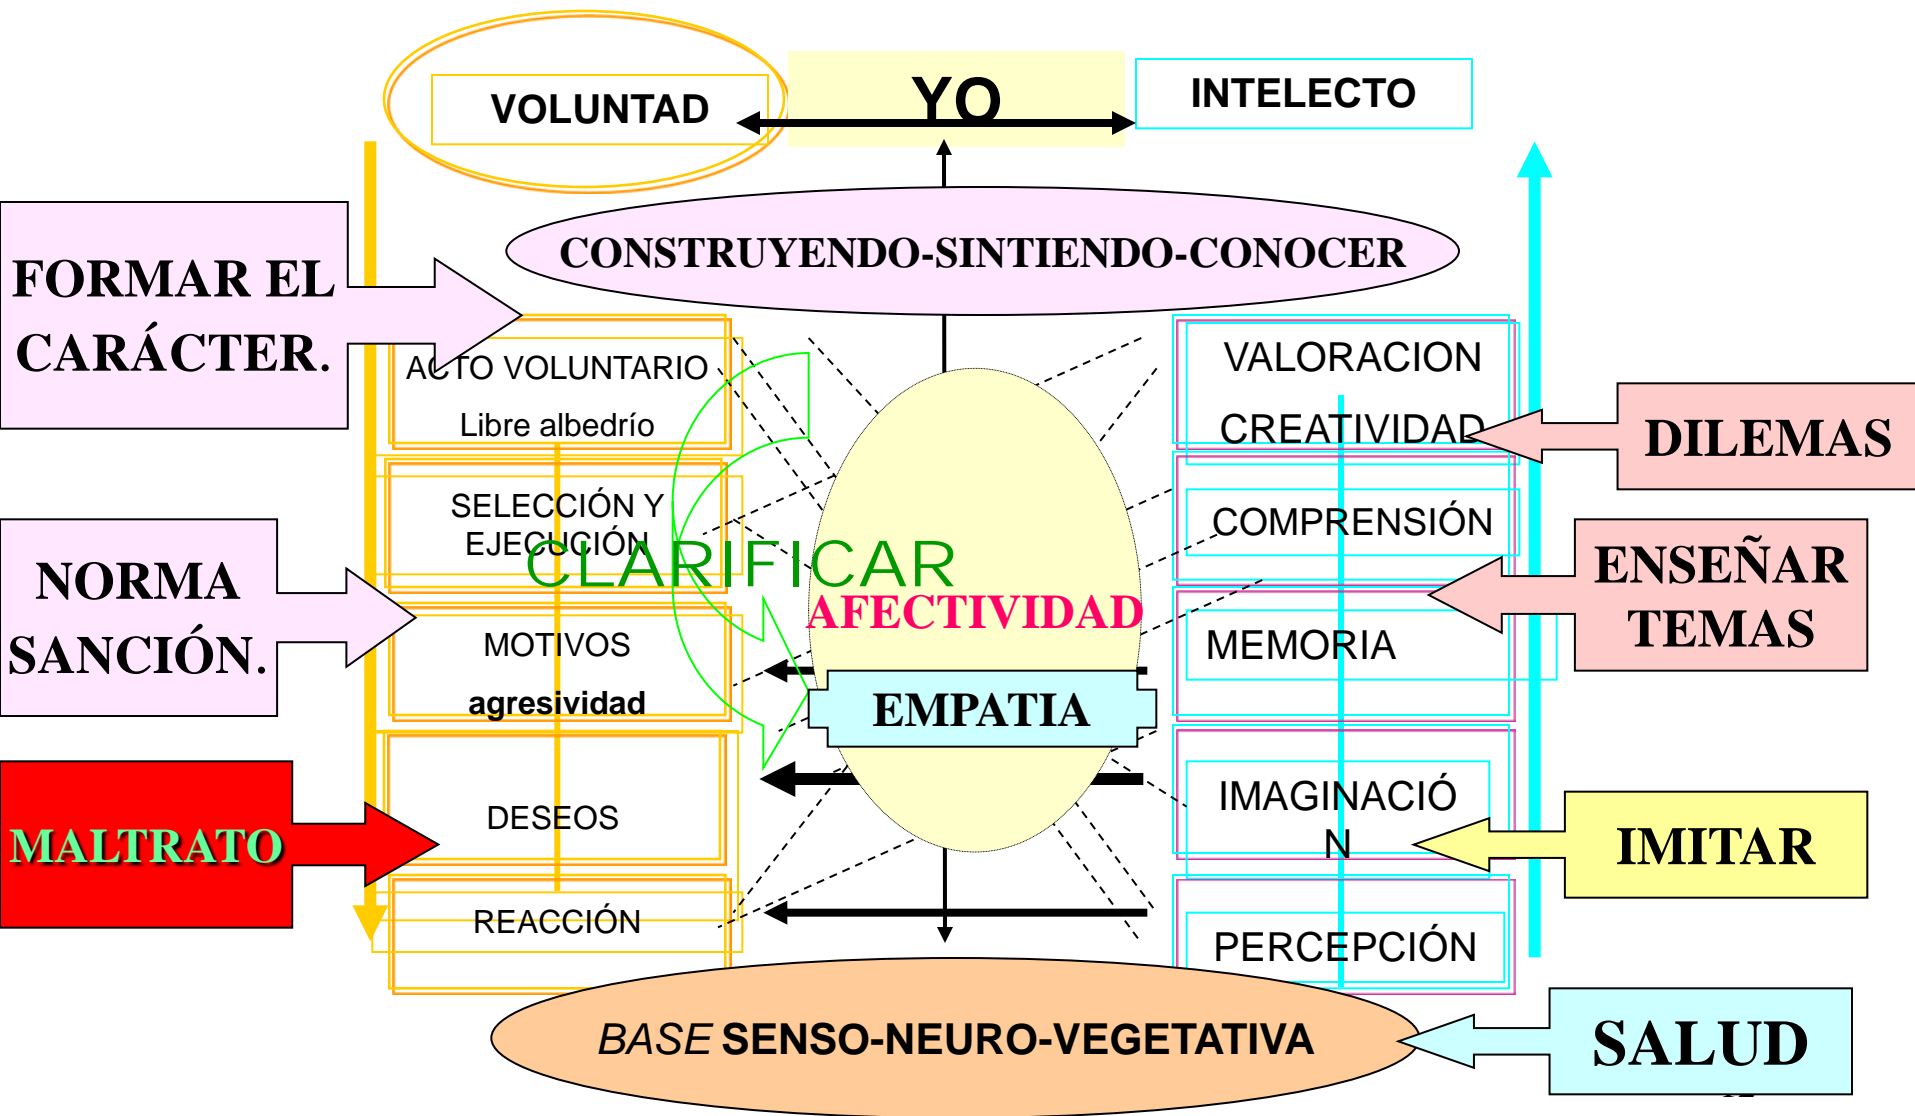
VOLUNTAD

YO

INTELECTO

CONSTRUYENDO-SINTIENDO-CONOCER

FORMAR EL CARÁCTER.

ACTO VOLUNTARIO

Libre albedrío

SELECCIÓN Y EJECUCIÓN

NORMA SANCIÓN.

MOTIVOS

agresividad

MALTRATO

DESEOS

REACCIÓN

CLARIFICAR

AFECTIVIDAD

EMPATIA

VALORACION

CREATIVIDAD

DILEMAS

COMPRENSIÓN

ENSEÑAR TEMAS

MEMORIA

IMAGINACIÓ N

IMITAR

PERCEPCIÓN

*BASE* SENSO-NEURO-VEGETATIVA

SALUD